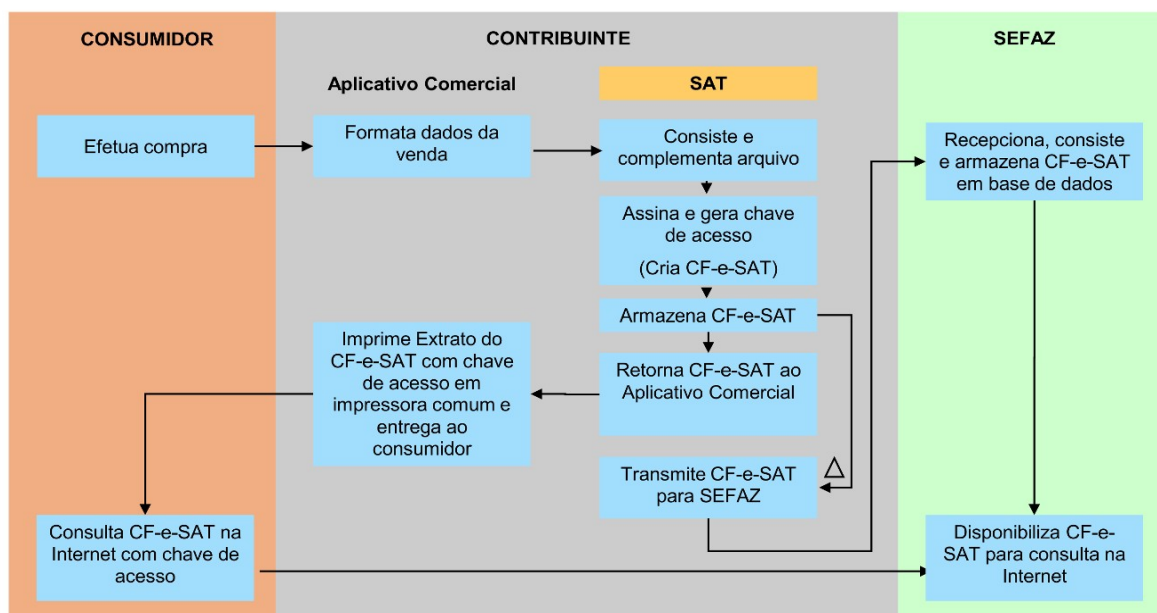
CONSUMIDOR

CONTRIBUINTE

SEFAZ

Aplicativo Comercial

SAT

Efetua compra

Formata dados da venda

Consiste e complementa arquivo

Recepciona, consiste e armazena CF-e-SAT em base de dados

Assina e gera chave de acesso

(Cria CF-e-SAT)

Armazena CF-e-SAT

Imprime Extrato do CF-e-SAT com chave de acesso em impressora comum e entrega ao consumidor

Retorna CF-e-SAT ao Aplicativo Comercial

Transmite CF-e-SAT para SEFAZ

Consulta CF-e-SAT na Internet com chave de acesso

Disponibiliza CF-e-SAT para consulta na Internet